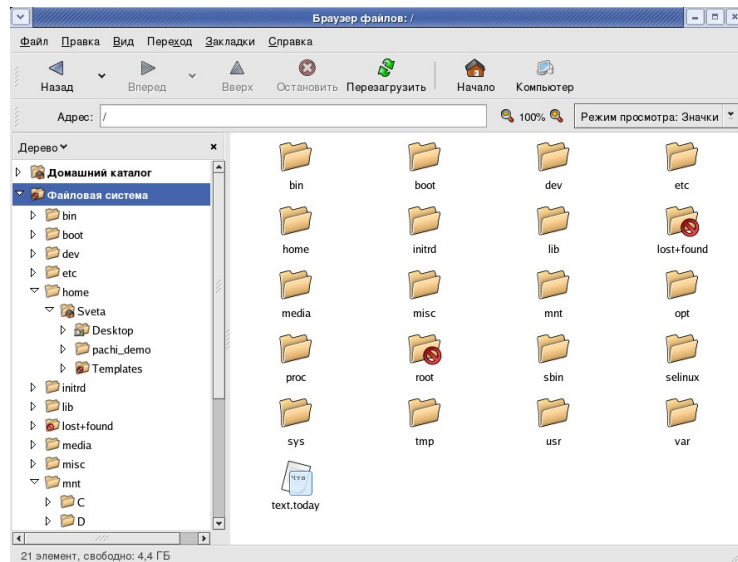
Браузер файлов: /

Файл Правка Вид Переход Закладки Справка

Назад Вперед Вверх Остановить Перезагрузить Начало Компьютер

Адрес: /

100%

Режим просмотра: Значки

Дерево

Домашний каталог
Файловая система
bin
boot
dev
etc
home
Sveta
Desktop
pachi_demo
Templates
initrd
lib
lost+found
media
misc
mnt
C
D

bin
boot
dev
etc
home
initrd
lib
lost+found
media
misc
mnt
opt
proc
root
sbin
selinux
sys
tmp
usr
var
text.today

21 элемент, свободно: 4,4 ГБ